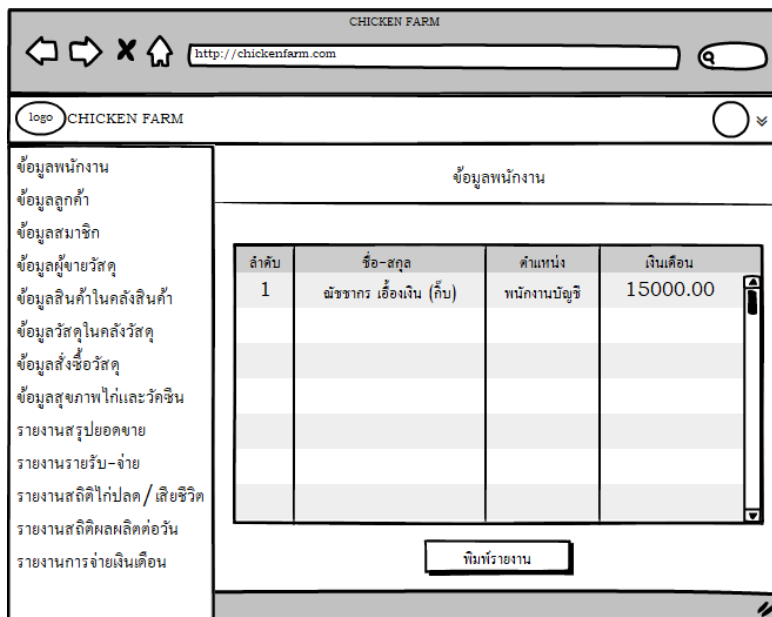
CHICKEN FARM

http://chickenfarm.com

logo CHICKEN FARM

ข้อมูลพนักงาน
ข้อมูลลูกค้า
ข้อมูลสมาชิก
ข้อมูลผู้ขายวัสดุ
ข้อมูลสินค้าในคลังสินค้า
ข้อมูลวัสดุในคลังวัสดุ
ข้อมูลสั่งซื้อวัสดุ
ข้อมูลสุขภาพไก่และวัคซีน
รายงานสรุปยอดขาย
รายงานรายรับ-จ่าย
รายงานสถิติไก่ปลด / เสียชีวิต
รายงานสถิติผลผลิตต่อวัน
รายงานการจ่ายเงินเดือน

ข้อมูลพนักงาน

| ลำดับ | ชื่อ-สกุล | ตำแหน่ง | เงินเดือน |
|---|---|---|---|
| 1 | ณัชชากร เอื้องเงิน (กิ๊บ) | พนักงานบัญชี | 15000.00 |

พิมพ์รายงาน